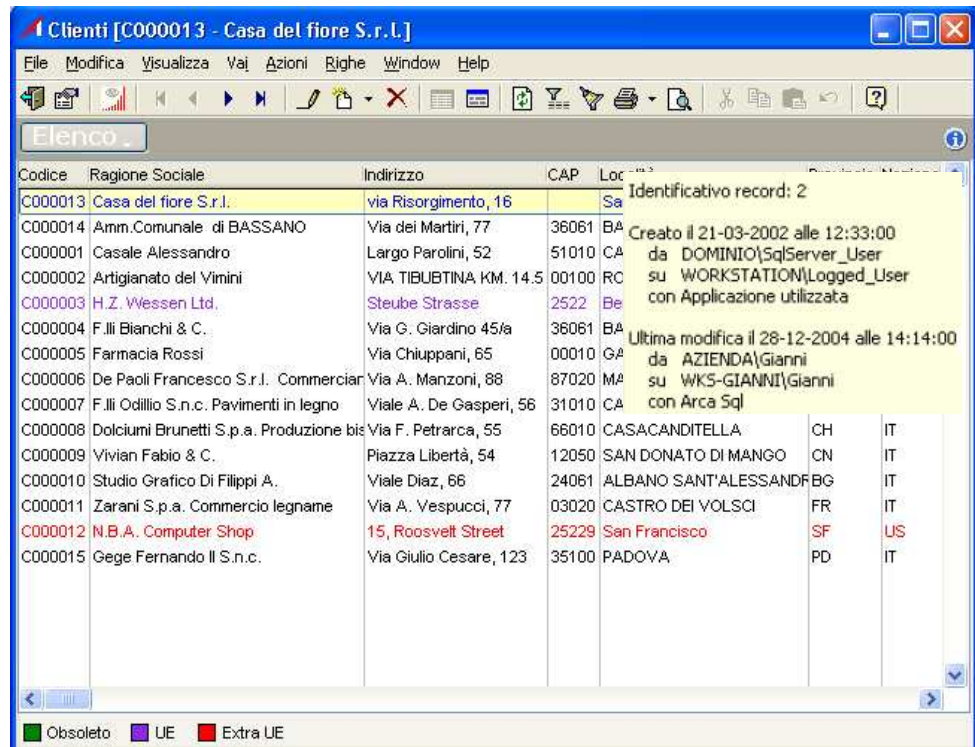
Clienti [C000013 - Casa del fiore S.r.l.]

File Modifica Visualizza Vai Azioni Righe Window Help

Elenco

| Codice | Ragione Sociale | Indirizzo | CAP | Loc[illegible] | Provincia | Nazione |
|---|---|---|---|---|---|---|
| C000013 | Casa del fiore S.r.l. | via Risorgimento, 16 | | Sa | | |
| C000014 | Amm.Comunale di BASSANO | Via dei Martiri, 77 | 36061 | BA | | |
| C000001 | Casale Alessandro | Largo Parolini, 52 | 51010 | CA | | |
| C000002 | Artigianato del Vimini | VIA TIBUBTINA KM. 14.5 | 00100 | RO | | |
| C000003 | H.Z. Wessen Ltd. | Steube Strasse | 2522 | Be | | |
| C000004 | F.lli Bianchi & C. | Via G. Giardino 45/a | 36061 | BA | | |
| C000005 | Farmacia Rossi | Via Chiuppani, 65 | 00010 | GA | | |
| C000006 | De Paoli Francesco S.r.l. Commerciar | Via A. Manzoni, 88 | 87020 | MA | | |
| C000007 | F.lli Odillio S.n.c. Pavimenti in legno | Viale A. De Gasperi, 56 | 31010 | CA | | |
| C000008 | Dolciumi Brunetti S.p.a. Produzione bis | Via F. Petrarca, 55 | 66010 | CASACANDITELLA | CH | IT |
| C000009 | Vivian Fabio & C. | Piazza Libertà, 54 | 12050 | SAN DONATO DI MANGO | CN | IT |
| C000010 | Studio Grafico Di Filippi A. | Viale Diaz, 66 | 24061 | ALBANO SANT'ALESSANDF | BG | IT |
| C000011 | Zarani S.p.a. Commercio legname | Via A. Vespucci, 77 | 03020 | CASTRO DEI VOLSCI | FR | IT |
| C000012 | N.B.A. Computer Shop | 15, Roosvelt Street | 25229 | San Francisco | SF | US |
| C000015 | Gege Fernando II S.n.c. | Via Giulio Cesare, 123 | 35100 | PADOVA | PD | IT |

Identificativo record: 2

Creato il 21-03-2002 alle 12:33:00
da DOMINIO\SqlServer_User
su WORKSTATION\Logged_User
con Applicazione utilizzata

Ultima modifica il 28-12-2004 alle 14:14:00
da AZIENDA\Gianni
su WKS-GIANNI\Gianni
con Arca Sql

Obsoleto UE Extra UE